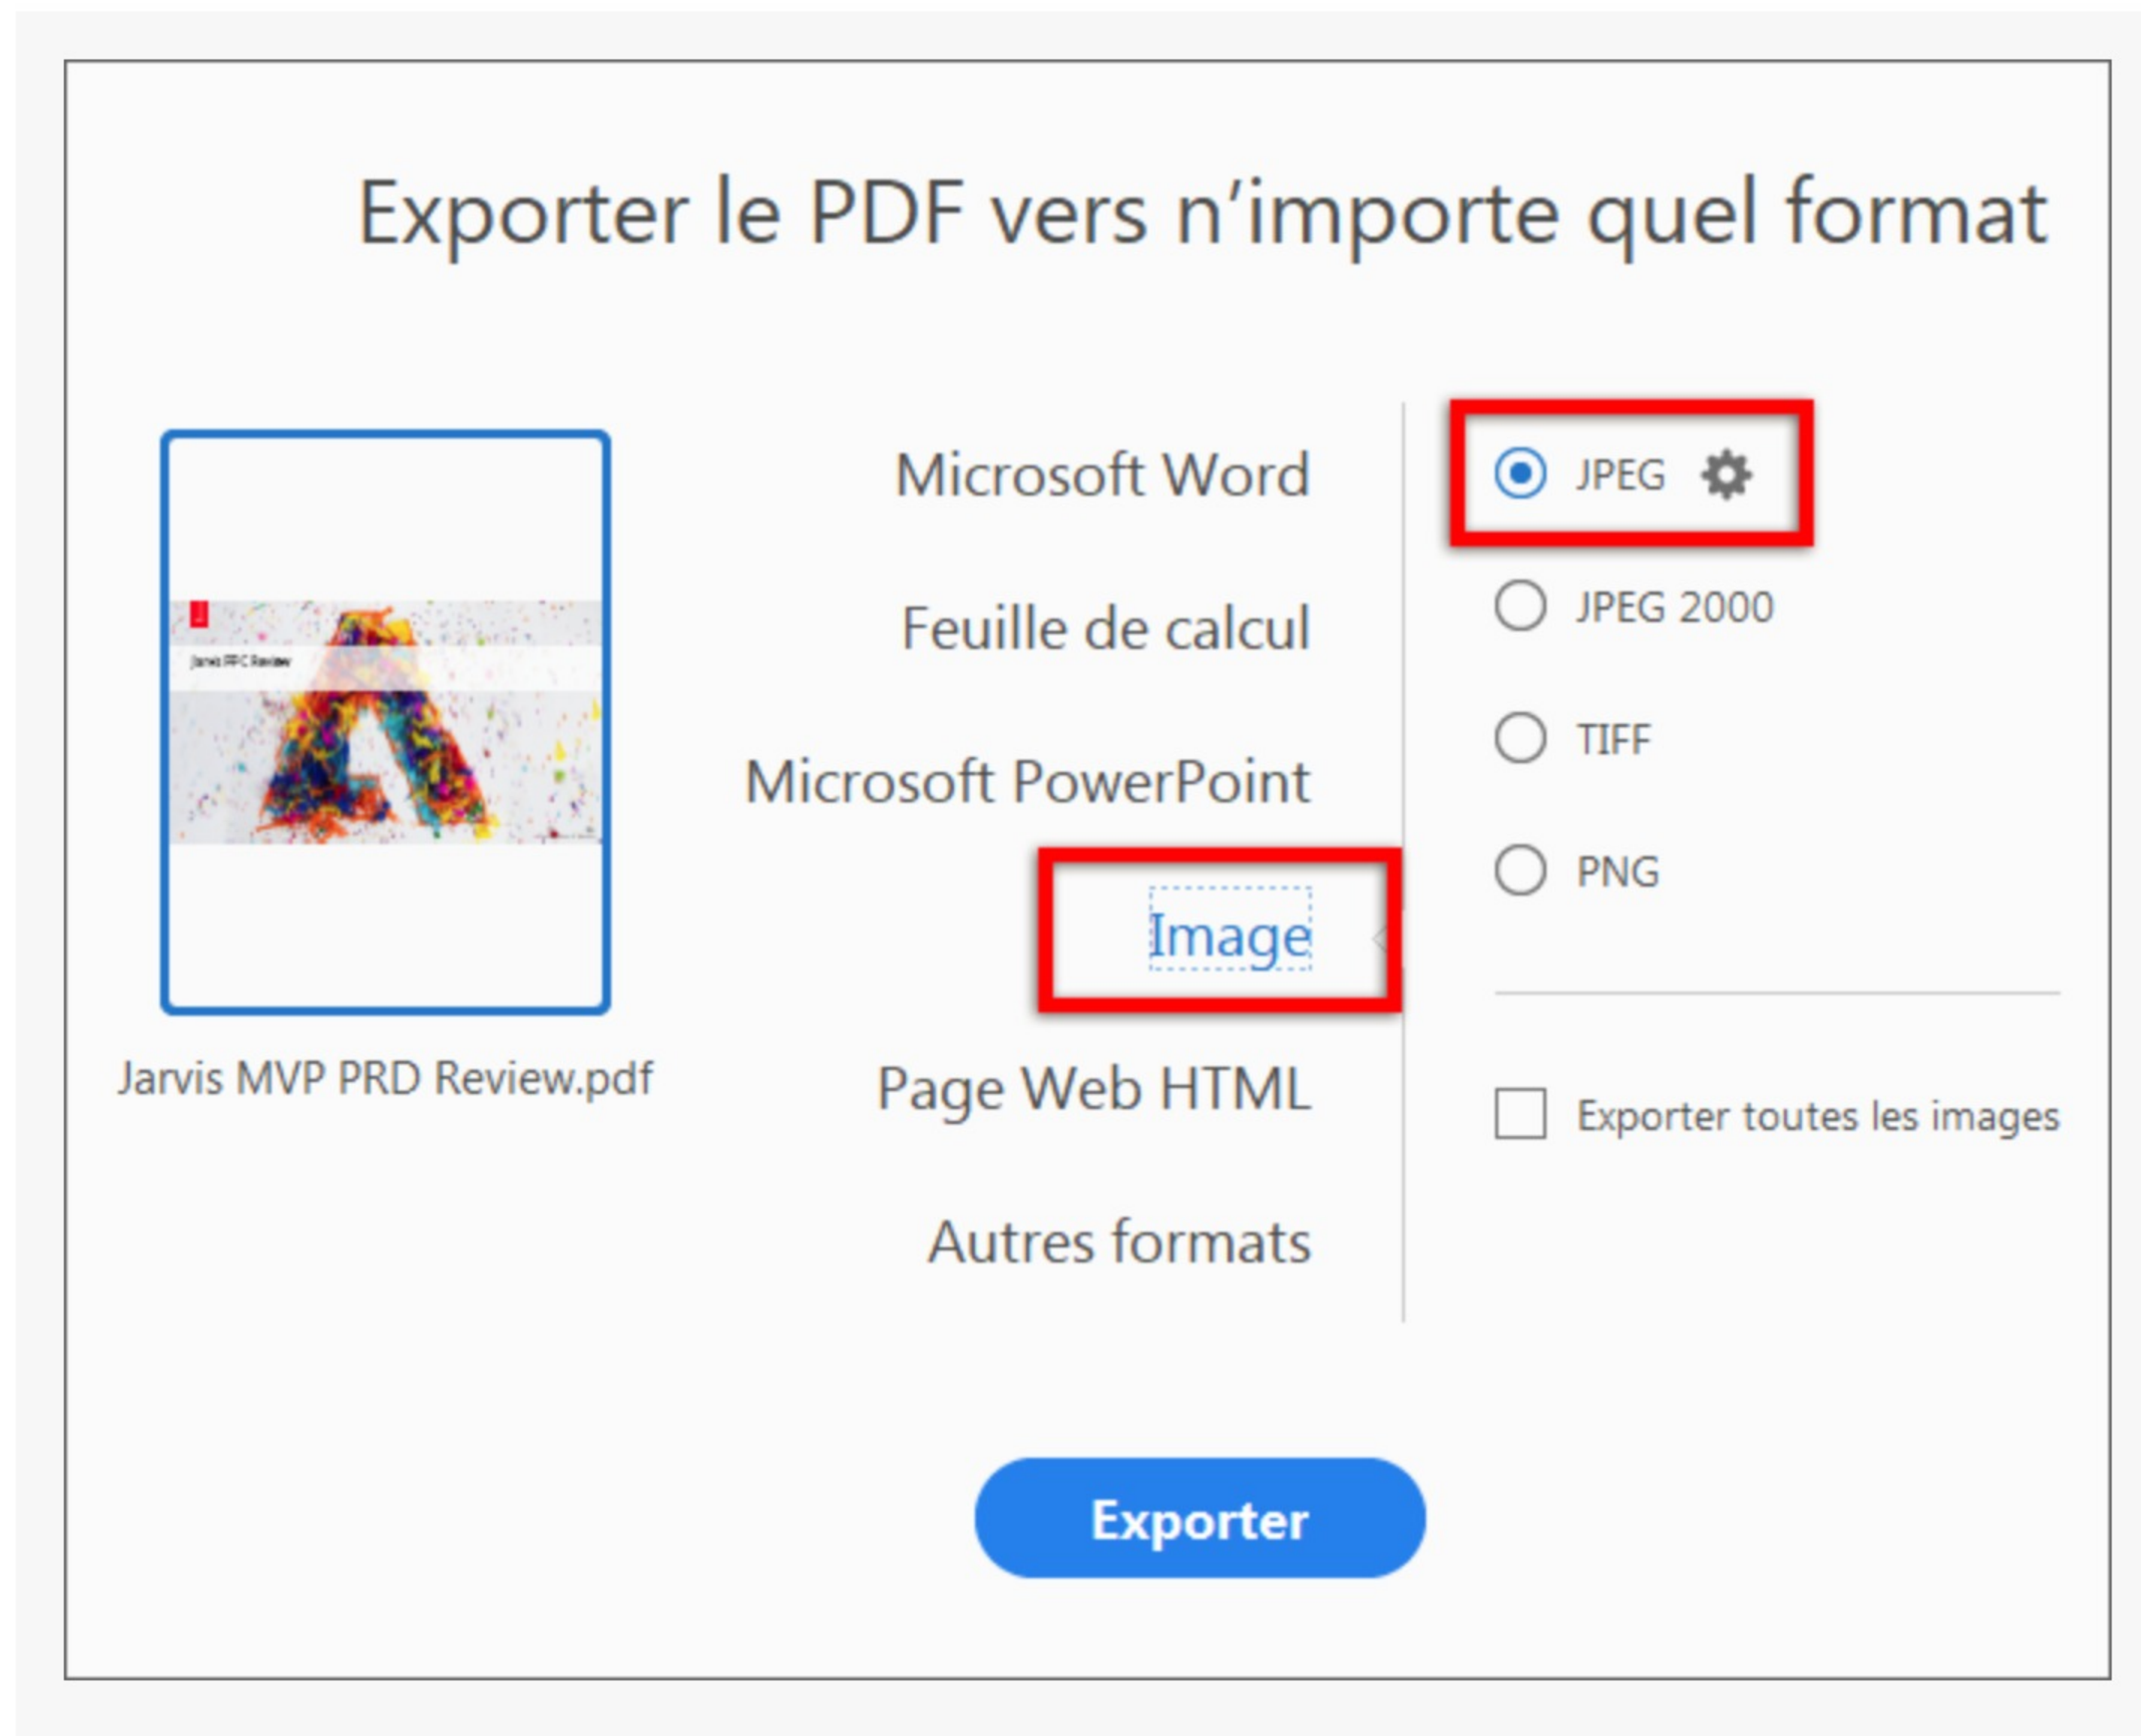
Exporter le PDF vers n’importe quel format

Jarvis PRC Review

Jarvis MVP PRD Review.pdf

Microsoft Word

Feuille de calcul

Microsoft PowerPoint

Image

Page Web HTML

Autres formats

JPEG

JPEG 2000

TIFF

PNG

Exporter toutes les images

Exporter